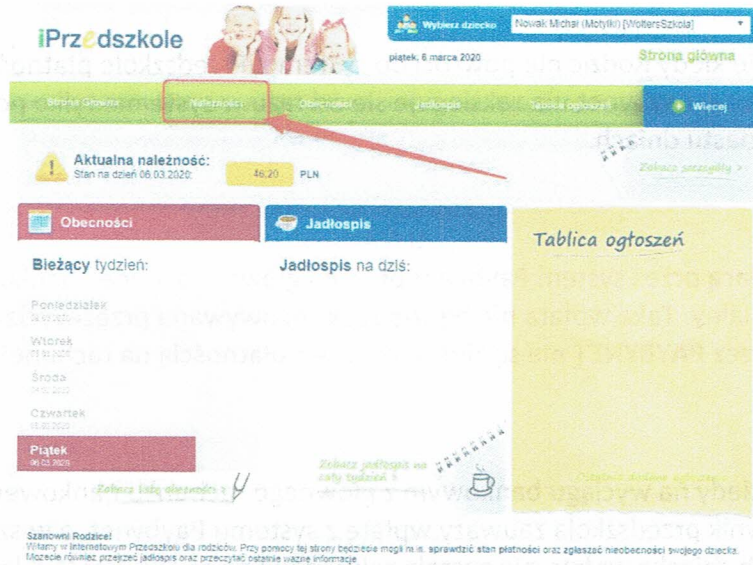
iPrzedszkole

Wybierz dziecko Nowak Michał (Motylki) [WoltersSzkola]

piątek, 6 marca 2020

Strona główna

Strona Główna Należności Obecności Jadłospis Tablica ogłoszeń Więcej

Aktualna należność: Stan na dzień 06.03.2020: 46,20 PLN

Zobacz szczegóły »

Obecności

Bieżący tydzień:

Poniedziałek 02.03.2020

Wtorek 03.03.2020

Środa 04.03.2020

Czwartek 05.03.2020

Piątek 06.03.2020

Zobacz listę obecności »

Jadłospis

Jadłospis na dziś:

Zobacz jadłospis na cały tydzień »

Tablica ogłoszeń

Czytaj dalsze ogłoszenia »

Szanowni Rodzice!
Witamy w Internetowym Przedszkolu dla rodziców. Przy pomocy tej strony będziecie mogli m.in. sprawdzić stan płatności oraz zgłaszać nieobecności swojego dziecka. Możecie również przejrzeć jadłospis oraz przeczytać ostatnie ważne informacje